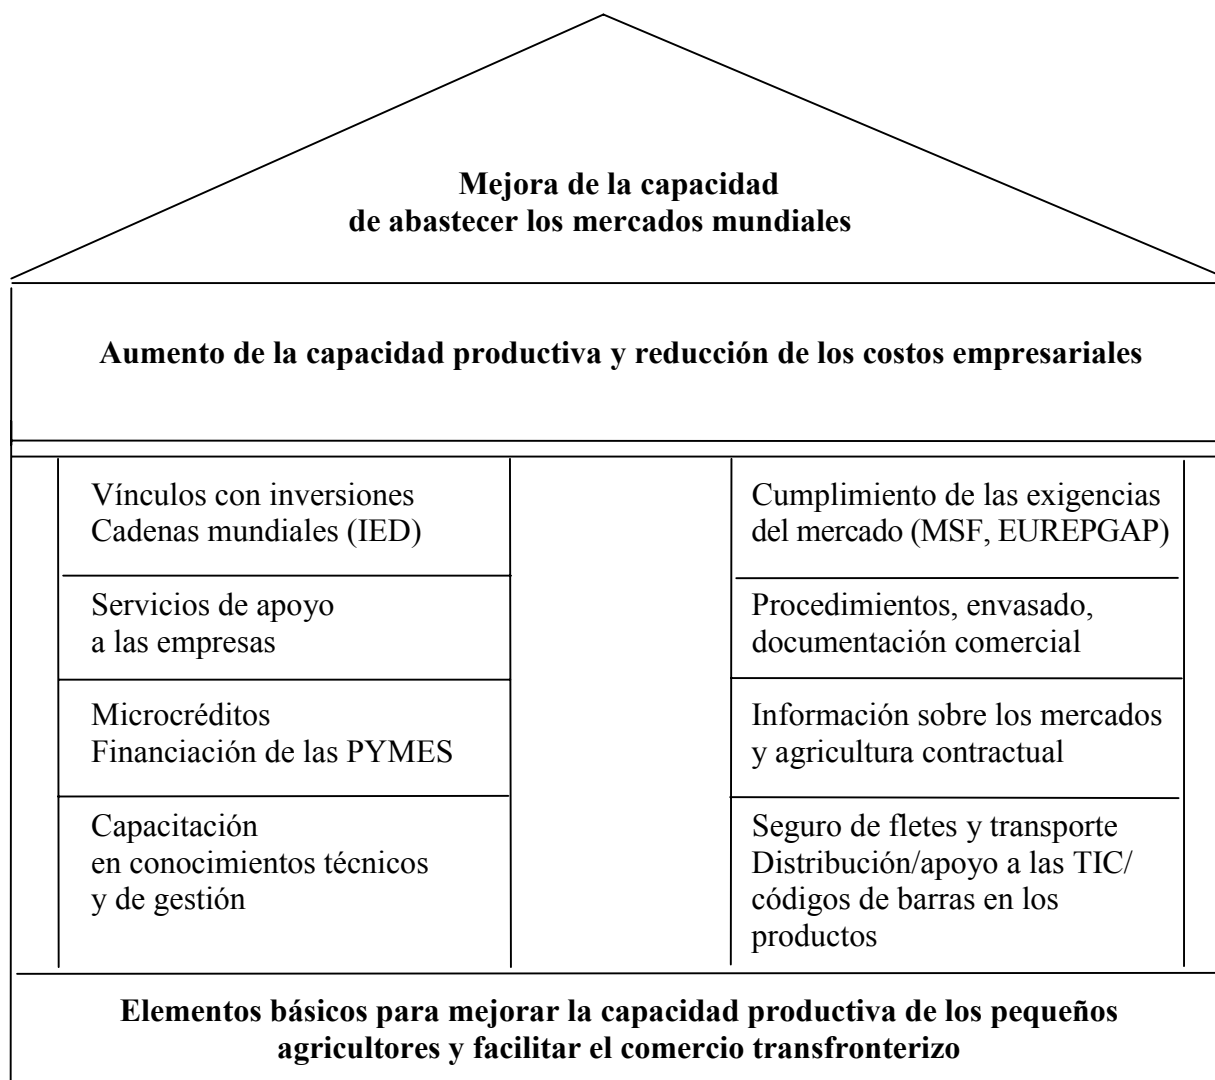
**Mejora de la capacidad de abastecer los mercados mundiales**

**Aumento de la capacidad productiva y reducción de los costos empresariales**

Vínculos con inversiones
Cadenas mundiales (IED)

Servicios de apoyo
a las empresas

Microcréditos
Financiación de las PYMES

Capacitación
en conocimientos técnicos
y de gestión

Cumplimiento de las exigencias
del mercado (MSF, EUREPGAP)

Procedimientos, envasado,
documentación comercial

Información sobre los mercados
y agricultura contractual

Seguro de fletes y transporte
Distribución/apoyo a las TIC/
códigos de barras en los
productos

**Elementos básicos para mejorar la capacidad productiva de los pequeños agricultores y facilitar el comercio transfronterizo**